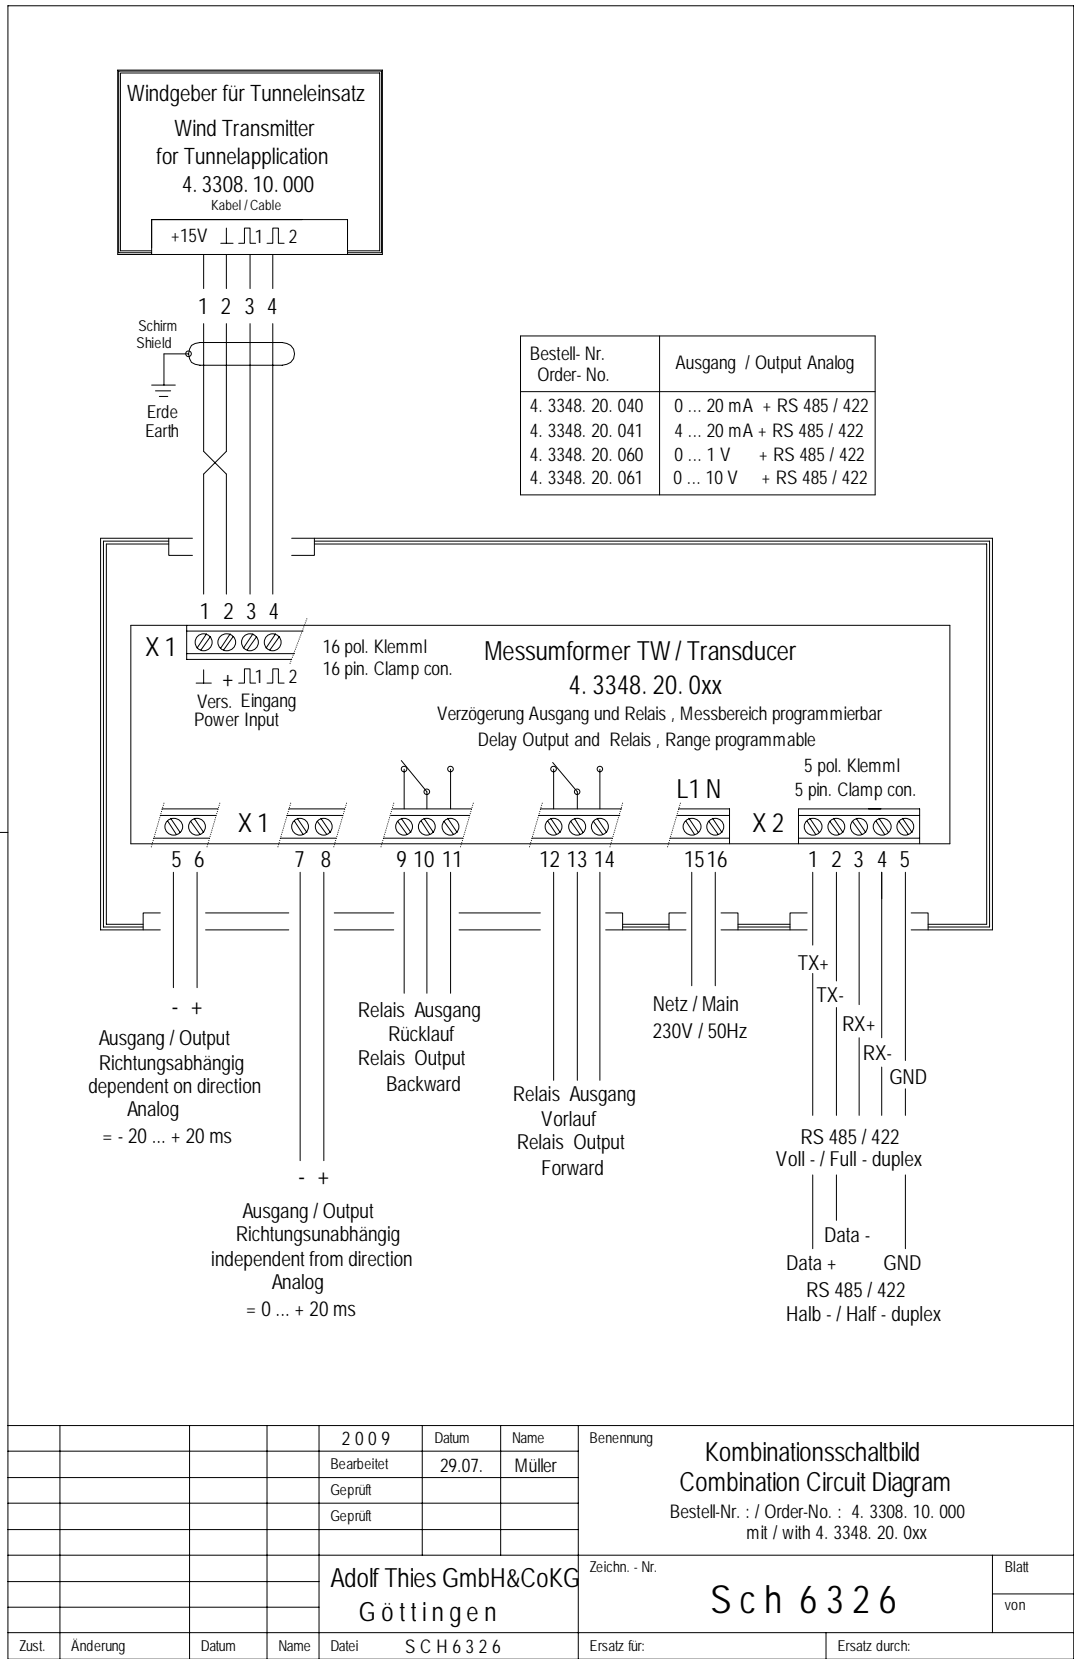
Windgeber für Tunneleinsatz
Wind Transmitter
for Tunnelapplication
4. 3308. 10. 000
Kabel / Cable
+15V ⊥ ⎍1 ⎍2

1 2 3 4

Schirm
Shield

Erde
Earth

| Bestell- Nr. Order- No. | Ausgang / Output Analog |
|---|---|
| 4. 3348. 20. 040 | 0 ... 20 mA + RS 485 / 422 |
| 4. 3348. 20. 041 | 4 ... 20 mA + RS 485 / 422 |
| 4. 3348. 20. 060 | 0 ... 1 V + RS 485 / 422 |
| 4. 3348. 20. 061 | 0 ... 10 V + RS 485 / 422 |

1 2 3 4
X 1
16 pol. Klemml
16 pin. Clamp con.
⊥ + ⎍1 ⎍2
Vers. Eingang
Power Input

Messumformer TW / Transducer
4. 3348. 20. 0xx
Verzögerung Ausgang und Relais , Messbereich programmierbar
Delay Output and Relais , Range programmable

5 pol. Klemml
5 pin. Clamp con.
L1 N
X 1
X 2

5 6 7 8 9 10 11 12 13 14 15 16 1 2 3 4 5

- +
Ausgang / Output
Richtungsabhängig
dependent on direction
Analog
= - 20 ... + 20 ms

- +
Ausgang / Output
Richtungsunabhängig
independent from direction
Analog
= 0 ... + 20 ms

Relais Ausgang
Rücklauf
Relais Output
Backward

Relais Ausgang
Vorlauf
Relais Output
Forward

Netz / Main
230V / 50Hz

TX+
TX-
RX+
RX-
GND
RS 485 / 422
Voll - / Full - duplex

Data -
Data +
GND
RS 485 / 422
Halb - / Half - duplex

2009 | Datum | Name
Bearbeitet | 29.07. | Müller
Geprüft
Geprüft
Benennung
Kombinationsschaltbild
Combination Circuit Diagram
Bestell-Nr. : / Order-No. : 4. 3308. 10. 000
mit / with 4. 3348. 20. 0xx

Adolf Thies GmbH&CoKG
Göttingen
Zeichn. - Nr.
Sch 6326
Blatt
von

Zust. | Änderung | Datum | Name | Datei SCH6326 | Ersatz für: | Ersatz durch: